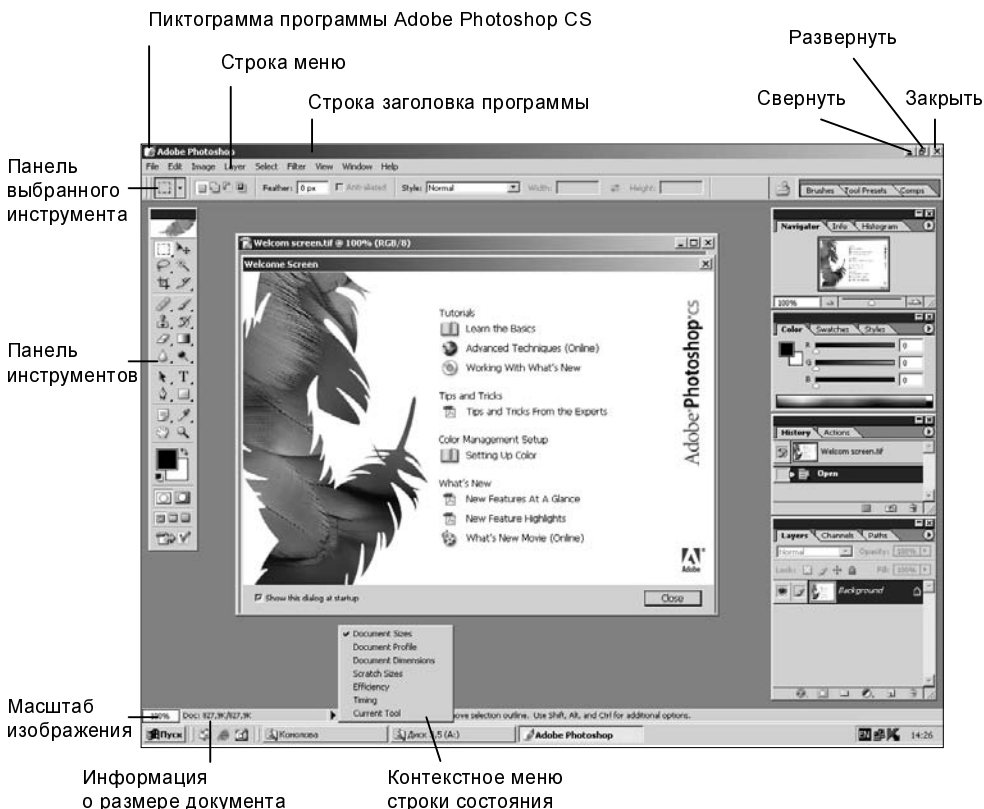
Пиктограмма программы Adobe Photoshop CS

Строка меню

Строка заголовка программы

Развернуть

Свернуть

Закрыть

Панель выбранного инструмента

Панель инструментов

Масштаб изображения

Информация о размере документа

Контекстное меню строки состояния

Adobe Photoshop

File Edit Image Layer Select Filter View Window Help

Feather: 0 px Anti-aliased Style: Normal Width: Height:

Brushes Tool Presets Comps

Welcom screen.tif @ 100% (RGB/8)

Welcome Screen

Tutorials
Learn the Basics
Advanced Techniques (Online)
Working With What's New

Tips and Tricks
Tips and Tricks From the Experts

Color Management Setup
Setting Up Color

What's New
New Features At A Glance
New Feature Highlights
What's New Movie (Online)

Adobe Photoshop CS

Adobe

Show this dialog at startup

Close

Navigator Info Histogram

100%

Color Swatches Styles

R 0
G 0
B 0

History Actions

Welcom screen.tif

Open

Layers Channels Paths

Normal Opacity: 100%

Lock: Fill: 100%

Background

Document Sizes
Document Profile
Document Dimensions
Scratch Sizes
Efficiency
Timing
Current Tool

100% Doc: 827,9K/827,9K

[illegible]ove selection outline. Use Shift, Alt, and Ctrl for additional options.

Пуск

Кононова

Диск 3,5 (A:)

Adobe Photoshop

EN

14:26